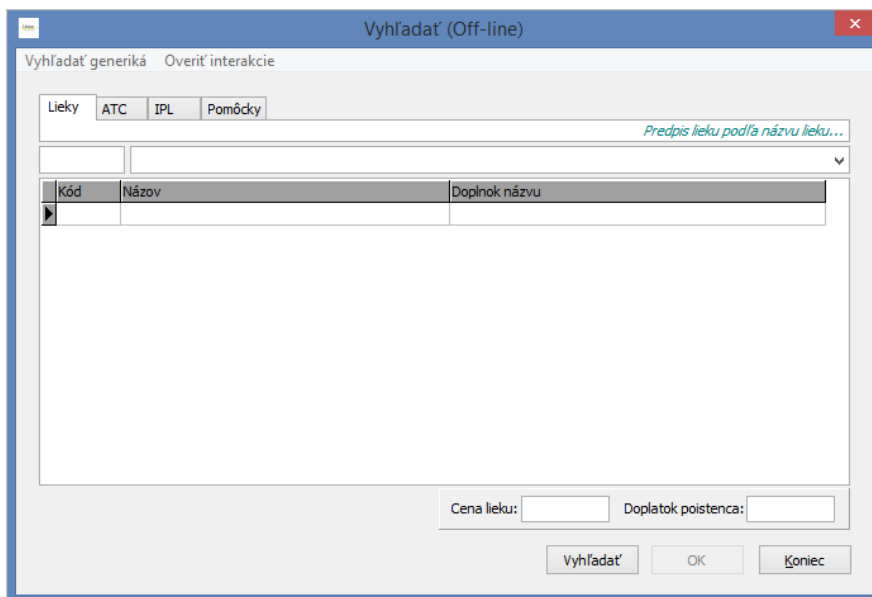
Vyhľadať (Off-line)

Vyhľadať generiká Overiť interakcie

Lieky ATC IPL Pomôcky

Predpis lieku podľa názvu lieku...

| Kód | Názov | Doplnok názvu |
|---|---|---|
| | | |

Cena lieku: Doplatok poistenca:

Vyhľadať OK Koniec